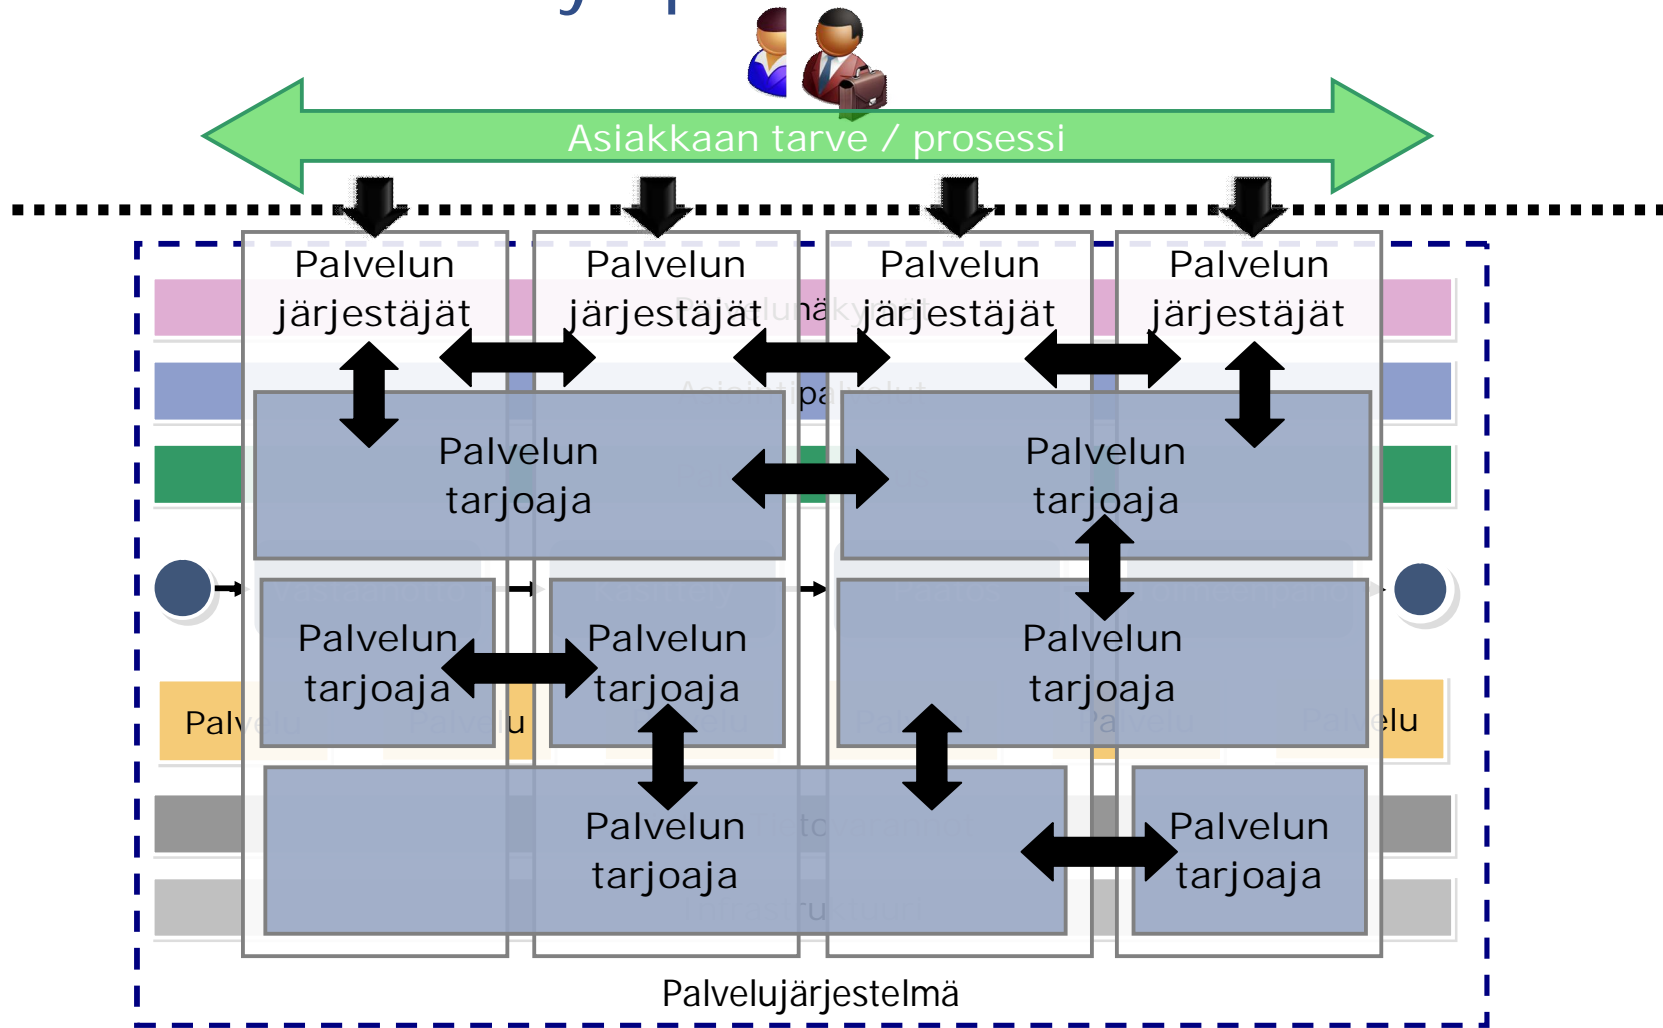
Asiakkaan tarve / prosessi

Palvelun järjestäjät

Palvelun järjestäjät

Palvelun järjestäjät

Palvelun järjestäjät

Palvelun tarjoaja

Palvelun tarjoaja

Palvelun tarjoaja

Palvelun tarjoaja

Palvelun tarjoaja

Palvelun tarjoaja

Palvelun tarjoaja

Palvelu

Palvelu

Palvelujärjestelmä